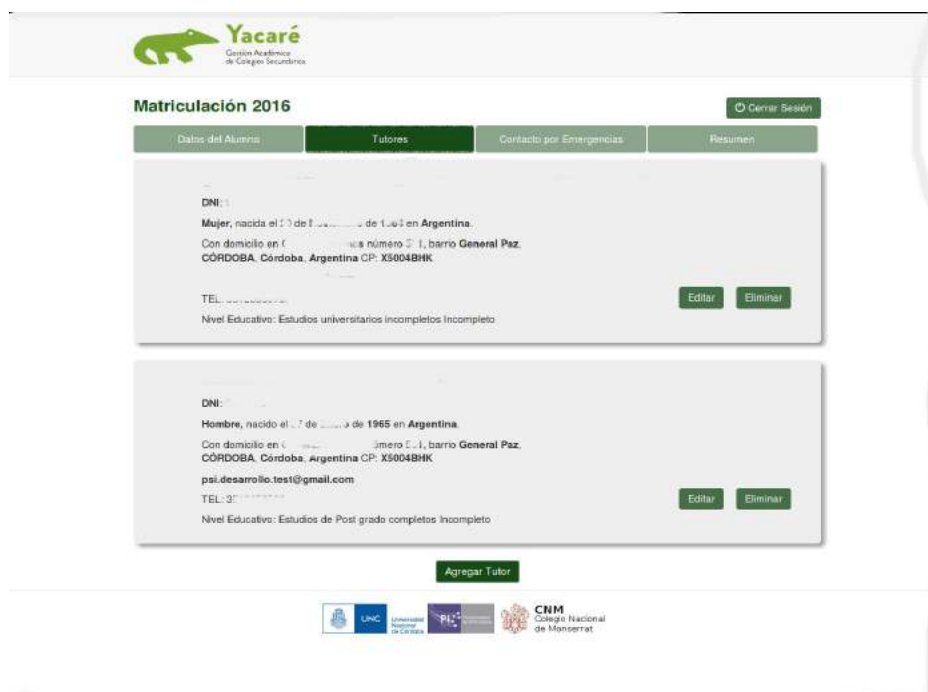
Yacaré
Gestión Académica de Colegios Secundarios

Matriculación 2016

Cerrar Sesión

Datos del Alumno | Tutores | Contacto por Emergencias | Resumen

DNI: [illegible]

**Mujer**, nacida el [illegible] de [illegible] de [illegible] en **Argentina**.

Con domicilio en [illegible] número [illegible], barrio **General Paz**, **CÓRDOBA**, **Córdoba**, **Argentina** CP: **X5004BHK**

TEL: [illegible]

Editar Eliminar

Nivel Educativo: Estudios universitarios incompletos Incompleto

DNI: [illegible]

**Hombre**, nacido el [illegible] de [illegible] de **1965** en **Argentina**.

Con domicilio en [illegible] número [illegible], barrio **General Paz**, **CÓRDOBA**, **Córdoba**, **Argentina** CP: **X5004BHK**

**psi.desarrollo.test@gmail.com**

TEL: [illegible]

Editar Eliminar

Nivel Educativo: Estudios de Post grado completos Incompleto

Agregar Tutor

UNC Universidad Nacional de Córdoba
FL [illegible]
CNM Colegio Nacional de Monserrat